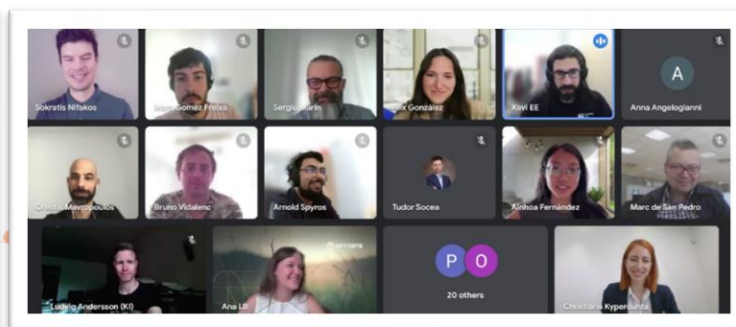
Sokratis Nifakos
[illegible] Gomez Freixa
Sergio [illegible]rin
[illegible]lix Gonzalez
Xavi EE
A
Anna Angelogianni
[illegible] Mavropoulos
Bruno Vidalenc
Arnold Spyros
Tudor Socea
Ainhoa Fernández
Marc de San Pedro
Ludvig Andersson (KI)
Ana Lili
P
O
20 others
Christiana Kyper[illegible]